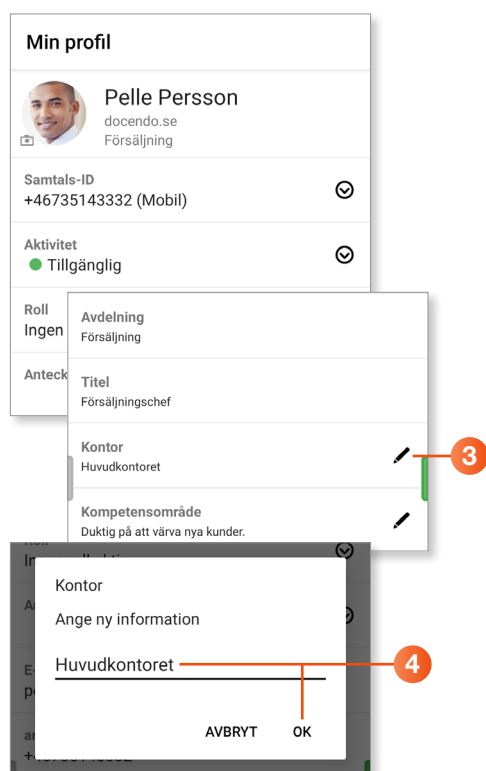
Min profil

Pelle Persson
docendo.se
Försäljning

Samtals-ID
+46735143332 (Mobil)

Aktivitet
Tillgänglig

Roll
Ingen

Anteck

Avdelning
Försäljning

Titel
Försäljningschef

Kontor
Huvudkontoret

3

Kompetensområde
Duktig på att värva nya kunder.

Kontor

Ange ny information

Huvudkontoret

4

AVBRYT OK